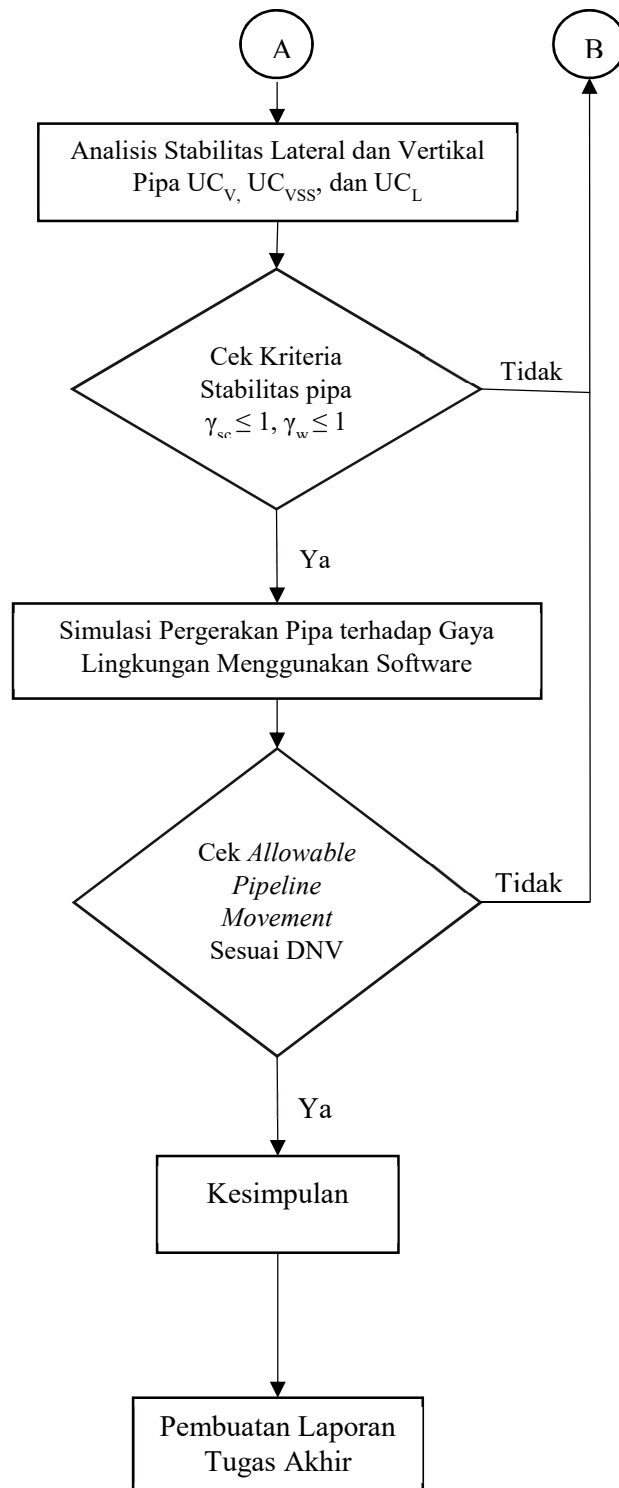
A

B

Analisis Stabilitas Lateral dan Vertikal Pipa $UC_{V,}$ $UC_{VSS}$, dan $UC_L$

Cek Kriteria Stabilitas pipa $\gamma_{sc} \leq 1$, $\gamma_w \leq 1$

Tidak

Ya

Simulasi Pergerakan Pipa terhadap Gaya Lingkungan Menggunakan Software

Cek *Allowable Pipeline Movement* Sesuai DNV

Tidak

Ya

Kesimpulan

Pembuatan Laporan Tugas Akhir